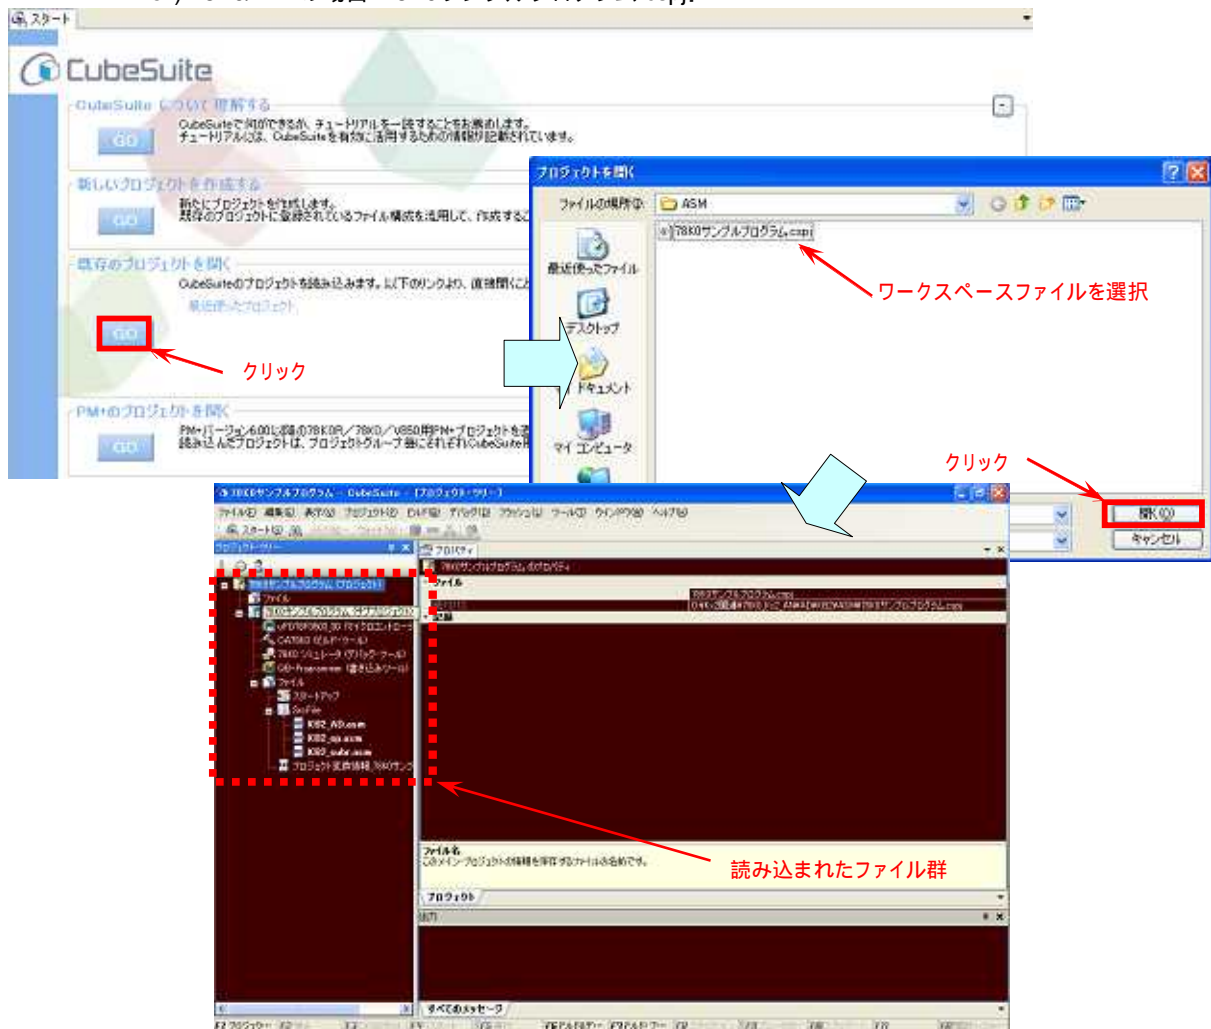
スタート

CubeSuite

CubeSuite について理解する
CubeSuiteで何ができるか、チュートリアルを一読することをお勧めします。
チュートリアルには、CubeSuiteを有効に活用するための情報が記載されています。
GO

新しいプロジェクトを作成する
新たにプロジェクトを作成します。
既存のプロジェクトに登録されているファイル構成を流用して、作成すること
GO

既存のプロジェクトを開く
CubeSuiteのプロジェクトを読み込みます。以下のリンクより、直接開くこと
最近使ったプロジェクト
GO

クリック

PM+のプロジェクトを開く
PM+バージョン6.00以降の78K0R／78K0／V850用PM+プロジェクトを
読み込んだプロジェクトは、プロジェクトグループ毎にそれぞれCubeSuite
GO

プロジェクトを開く
ファイルの場所(I): ASM
78K0サンプルプログラム.cspj
最近使ったファイル
デスクトップ
マイ ドキュメント
マイ コンピュータ

ワークスペースファイルを選択

クリック
開く(O)
キャンセル

78K0サンプルプログラム - CubeSuite - [プロジェクト・ツリー]
ファイル(F) 編集(E) 表示(V) プロジェクト(P) ビルド(B) デバッグ(D) ツール(T) ウインドウ(W) ヘルプ(H)
スタート(S)
プロジェクト・ツリー
78K0サンプルプログラム (プロジェクト)
ファイル
78K0サンプルプログラム (サブプロジェクト)
CA78K0 (ビルド・ツール)
78K0 シミュレータ (デバッグ・ツール)
QB-Programmer (書き込みツール)
ファイル
スタートアップ
SrcFile
K0S_AD.asm
K0S_sp.asm
K0S_subr.asm
プロジェクト変換情報
プロパティ
78K0サンプルプログラム のプロパティ
ファイル
78K0サンプルプログラム.cspj
ファイル名
このメイン・プロジェクトの情報を保存するファイルの名前です。
プロジェクト
出力
すべてのメッセージ

読み込まれたファイル群